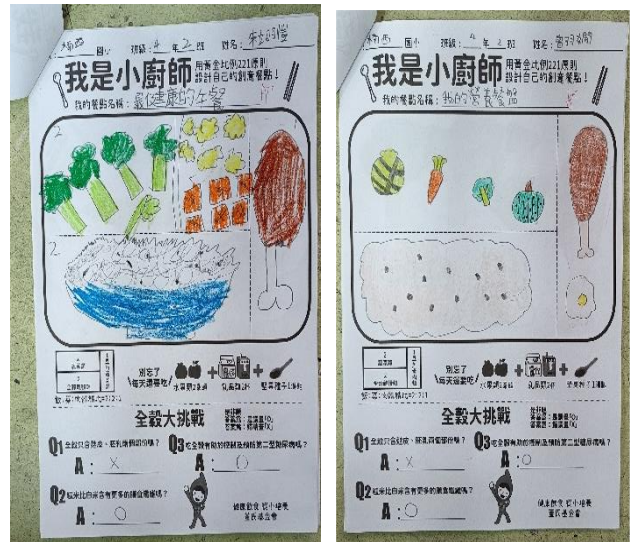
__國小 班級：4 年 2 班 姓名：朱__

我是小廚師

用黃金比例221原則 設計自己的創意餐點！

我的餐點名稱：最健康的午餐

2

2

別忘了 每天還要吃

水果類1份 + 乳品類2杯 + 堅果種子1份

全穀大挑戰

Q1 全穀只含胚乳，胚乳有很多營養？

A：X

Q3 吃全穀有助於控制血糖值及第二型糖尿病嗎？

A：○

Q2 糙米比白米含有更多的膳食纖維嗎？

A：○

健康飲食 從小培養 營養教育

__國小 班級：4 年 2 班 姓名：__

我是小廚師

用黃金比例221原則 設計自己的創意餐點！

我的餐點名稱：我的營養餐點

別忘了 每天還要吃

水果類1份 + 乳品類2杯 + 堅果種子1份

全穀大挑戰

Q1 全穀只含胚乳，胚乳有很多營養？

A：X

Q3 吃全穀有助於控制血糖值及第二型糖尿病嗎？

A：○

Q2 糙米比白米含有更多的膳食纖維嗎？

A：○

健康飲食 從小培養 營養教育